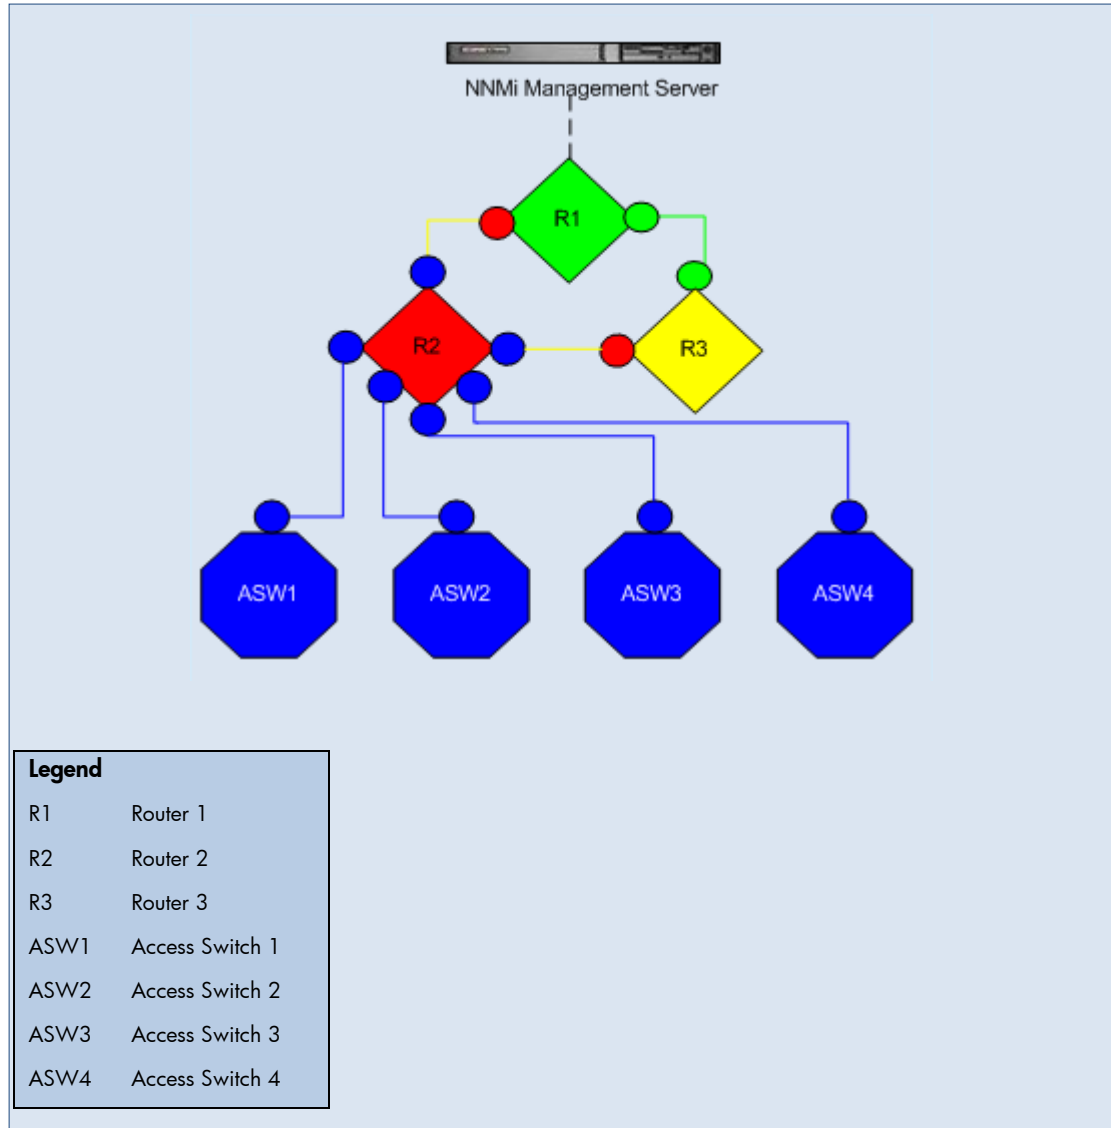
NNMi Management Server

R1

R2

R3

ASW1

ASW2

ASW3

ASW4

| Legend | |
|---|---|
| R1 | Router 1 |
| R2 | Router 2 |
| R3 | Router 3 |
| ASW1 | Access Switch 1 |
| ASW2 | Access Switch 2 |
| ASW3 | Access Switch 3 |
| ASW4 | Access Switch 4 |